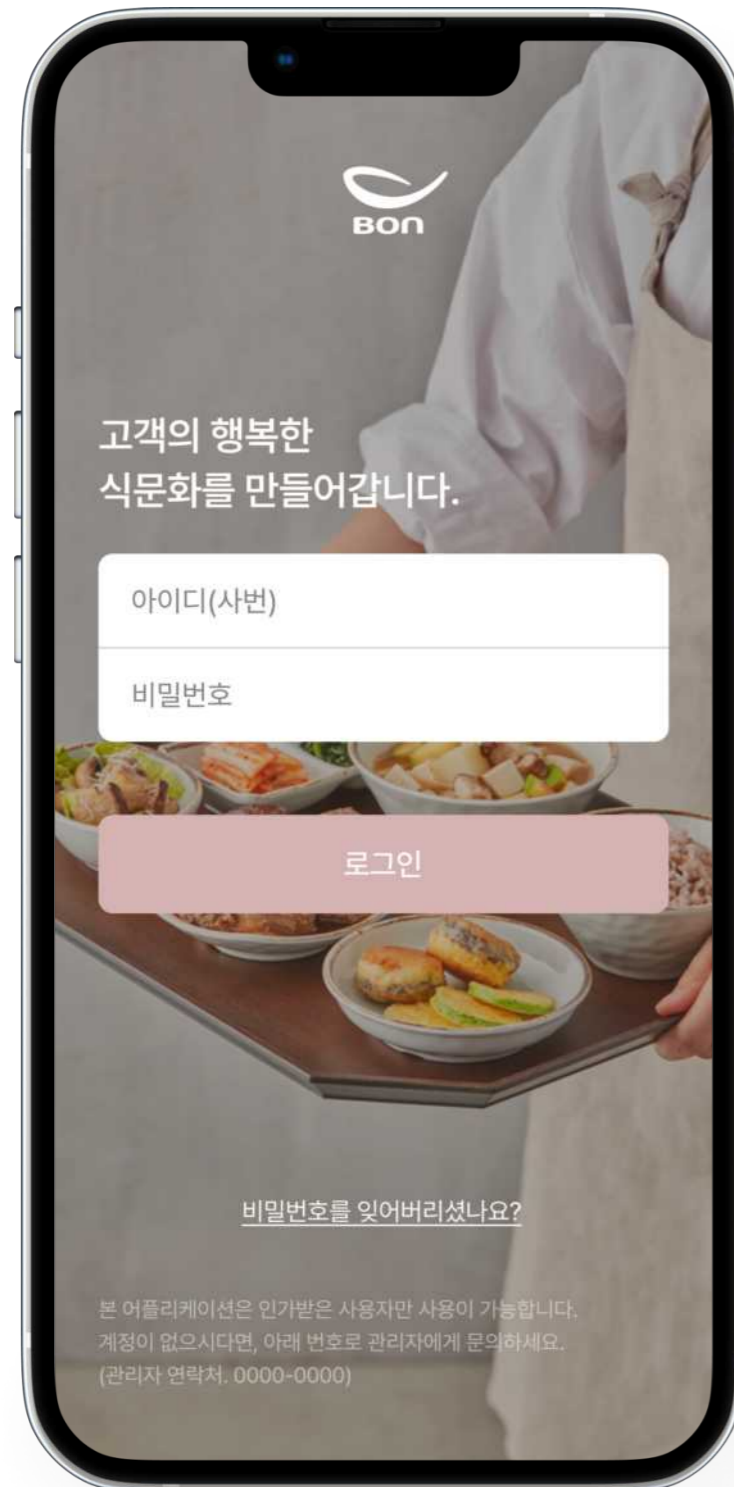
BON

고객의 행복한
식문화를 만들어갑니다.

아이디(사번)

비밀번호

로그인

비밀번호를 잊어버리셨나요?

본 어플리케이션은 인가받은 사용자만 사용이 가능합니다.
계정이 없으시다면, 아래 번호로 관리자에게 문의하세요.
(관리자 연락처. 0000-0000)